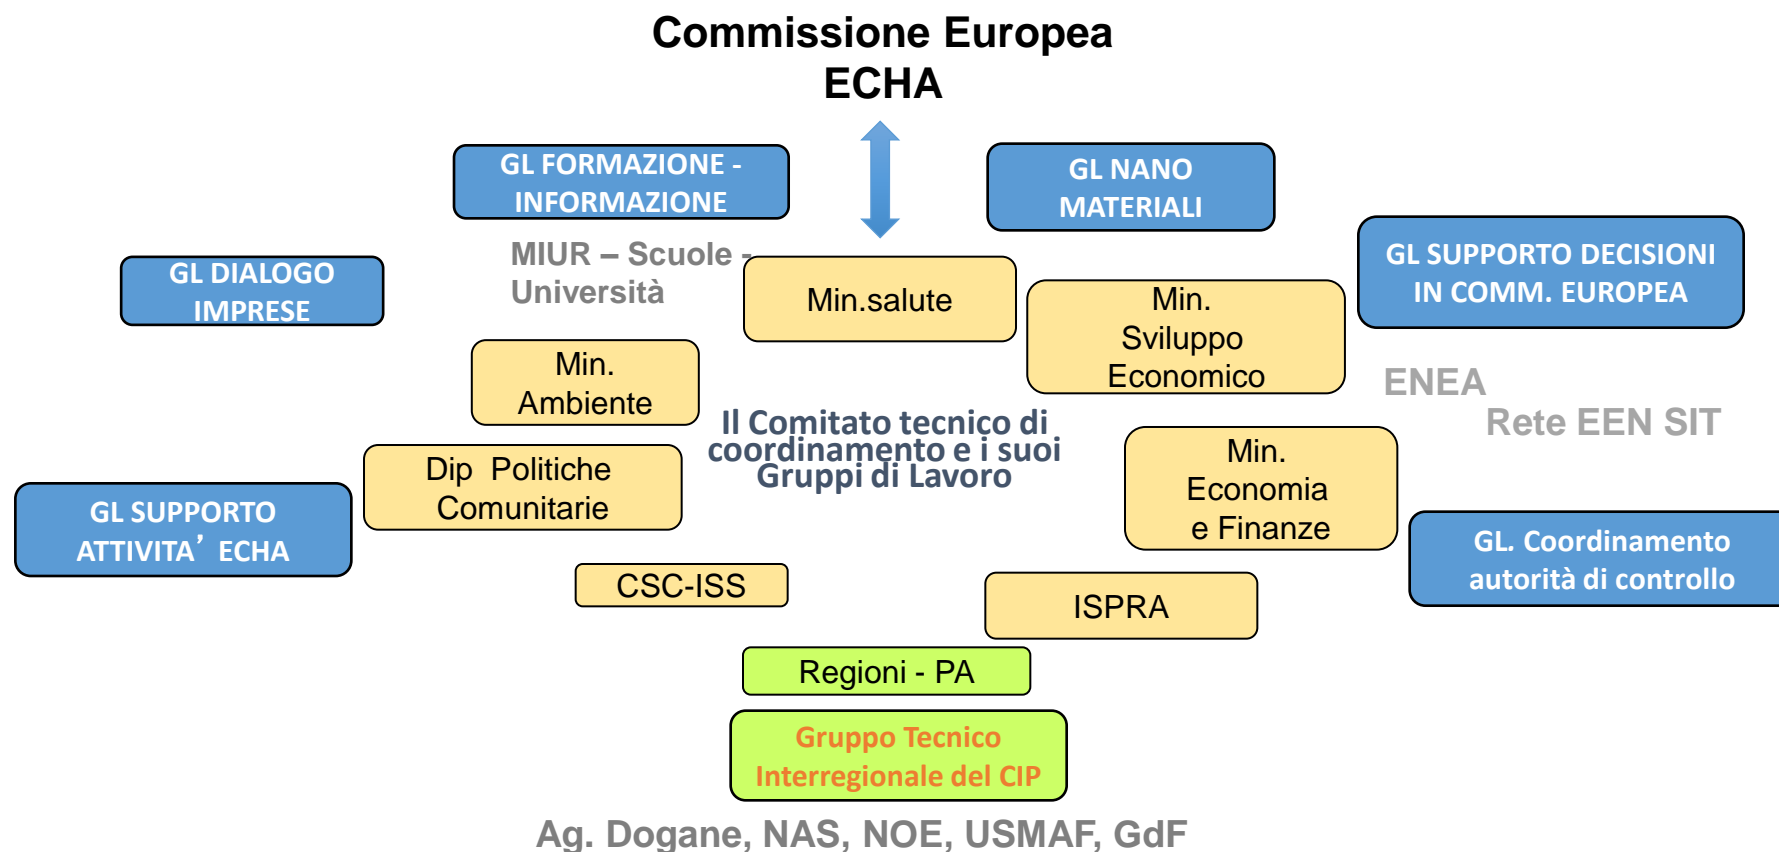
Commissione Europea
ECHA

GL FORMAZIONE - INFORMAZIONE

GL NANO MATERIALI

GL DIALOGO IMPRESE

MIUR – Scuole - Università

Min.salute

Min. Sviluppo Economico

GL SUPPORTO DECISIONI IN COMM. EUROPEA

Min. Ambiente

ENEA

Rete EEN SIT

Il Comitato tecnico di coordinamento e i suoi Gruppi di Lavoro

Dip Politiche Comunitarie

Min. Economia e Finanze

GL SUPPORTO ATTIVITA' ECHA

GL. Coordinamento autorità di controllo

CSC-ISS

ISPRA

Regioni - PA

Gruppo Tecnico Interregionale del CIP

Ag. Dogane, NAS, NOE, USMAF, GdF